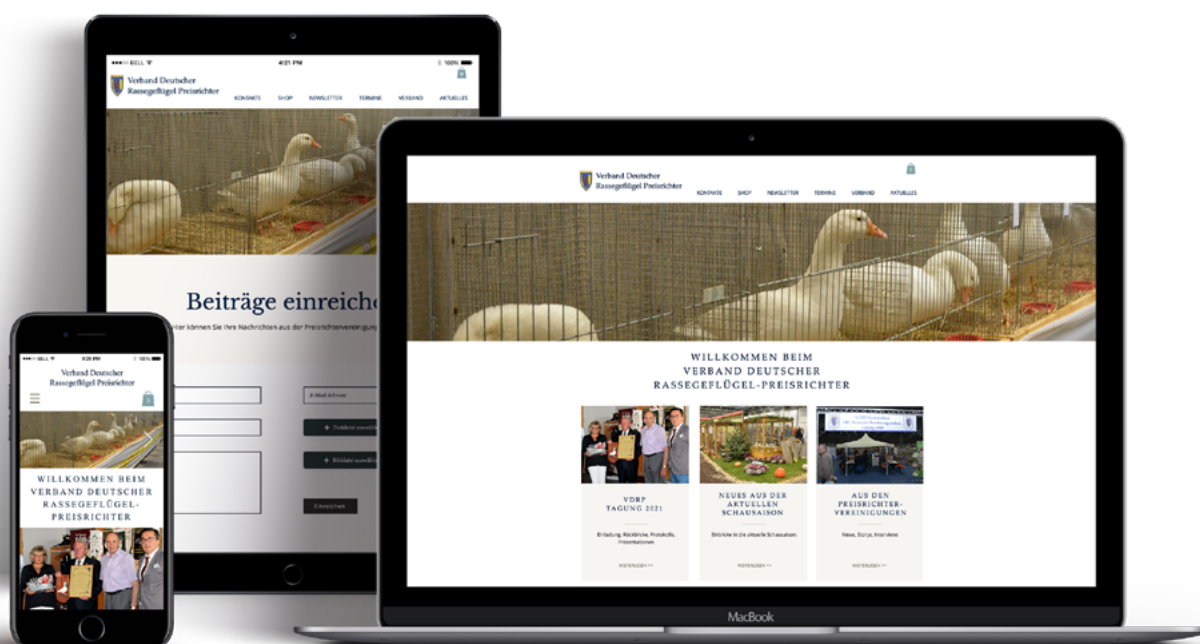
•••oo BELL 4:21 PM 100%

Verband Deutscher Rassegeflügel Preisrichter

KONTAKTE SHOP NEWSLETTER TERMINE VERBAND AKTUELLES

Beiträge einreiche

Hier können Sie Ihre Nachrichten aus der Preisrichtervereinigung

E-Mail-Adresse

Textdatei auswählen

Bild(er) auswählen

Einreichen

Verband Deutscher Rassegeflügel Preisrichter

KONTAKTE SHOP NEWSLETTER TERMINE VERBAND AKTUELLES

WILLKOMMEN BEIM VERBAND DEUTSCHER RASSEGEFLÜGEL-PREISRICHTER

VDRP TAGUNG 2021

Einladung, Rückblicke, Protokolle, Präsentationen

WEITERLESEN >>

NEUES AUS DER AKTUELLEN SCHAUSAISON

Einblicke in die aktuelle Schausaison.

WEITERLESEN >>

AUS DEN PREISRICHTER-VEREINIGUNGEN

News, Storys, Interviews

WEITERLESEN >>

MacBook

•••oo BELL 4:21 PM 100%

Verband Deutscher Rassegeflügel Preisrichter

WILLKOMMEN BEIM VERBAND DEUTSCHER RASSEGEFLÜGEL-PREISRICHTER